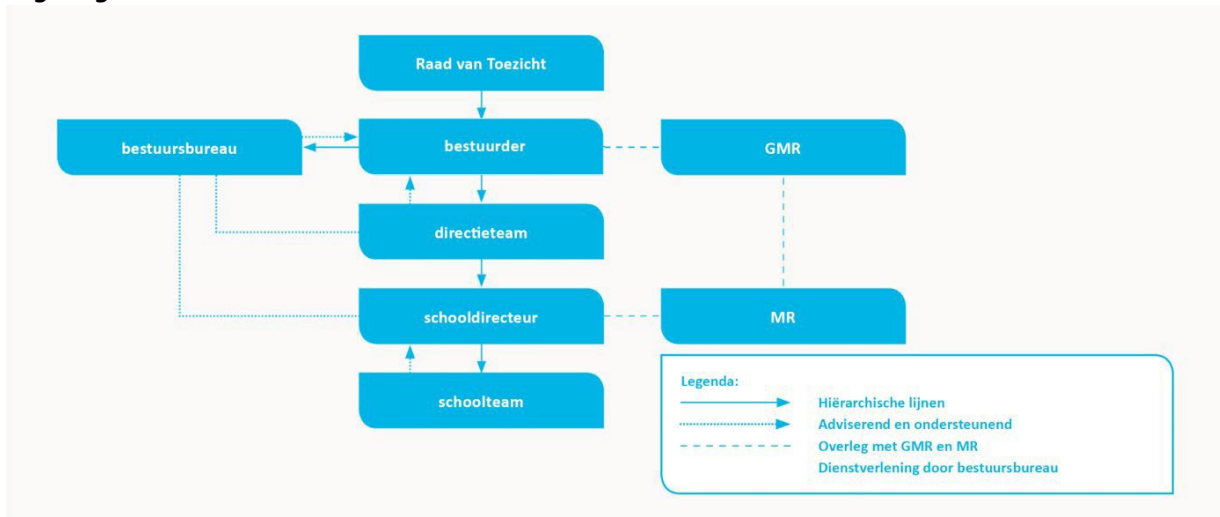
Raad van Toezicht

bestuursbureau

bestuurder

GMR

directieteam

schooldirecteur

MR

schoolteam

Legenda:
Hiërarchische lijnen
Adviserend en ondersteunend
Overleg met GMR en MR
Dienstverlening door bestuursbureau